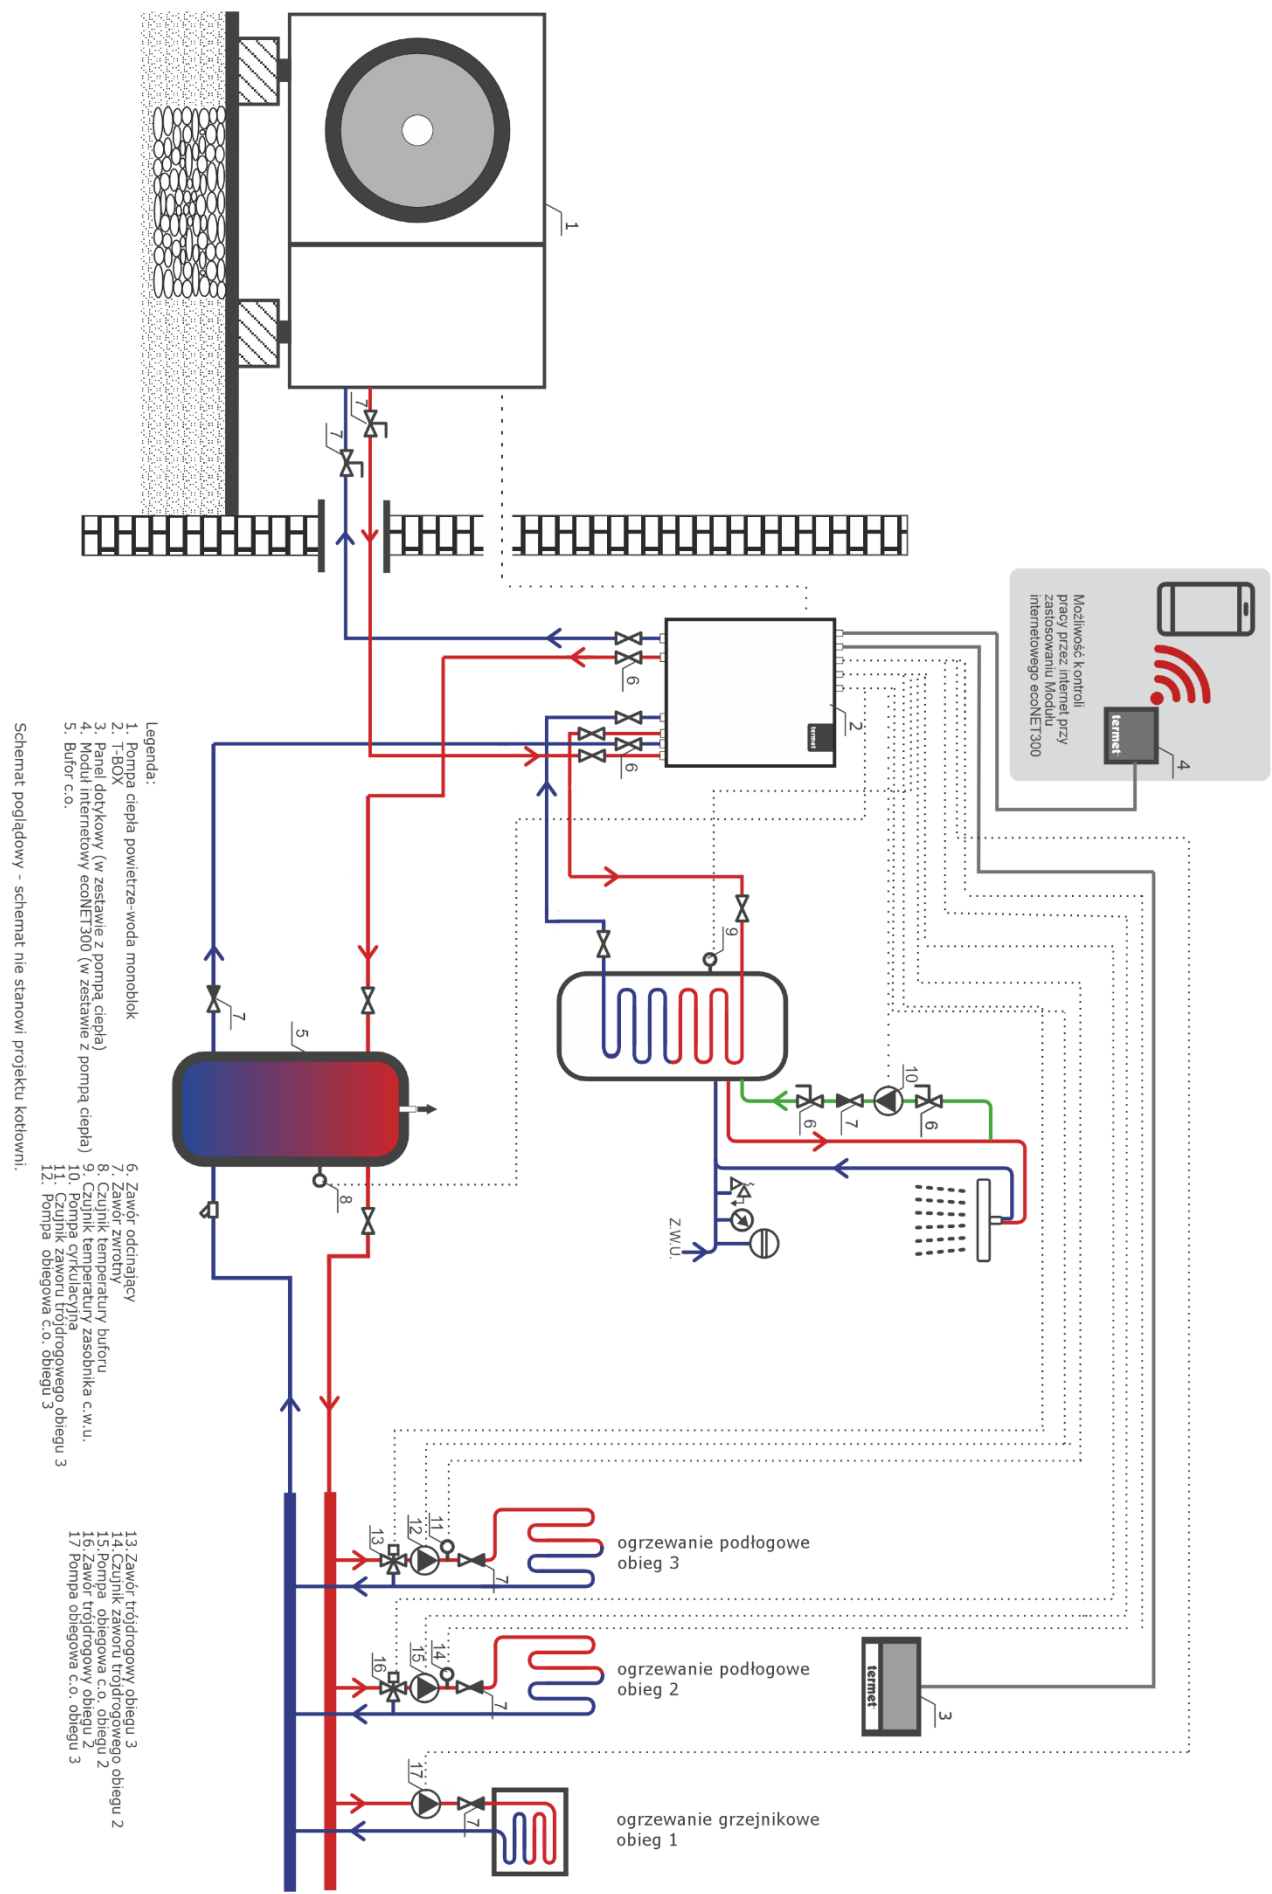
1
7
7
6
2
termet
6
4
termet
Możliwość kontroli pracy przez internet przy zastosowaniu Modułu internetowego ecoNET300
9
10
6
7
6
Z.W.U.
5
7
8
Legenda:
1. Pompa ciepła powietrze-woda monoblok
2. T-BOX
3. Panel dotykowy (w zestawie z pompą ciepła)
4. Moduł internetowy ecoNET300 (w zestawie z pompą ciepła)
5. Bufor c.o.
6. Zawór odcinający
7. Zawór zwrotny
8. Czujnik temperatury buforu
9. Czujnik temperatury zasobnika c.w.u.
10. Pompa cyrkulacyjna
11. Czujnik zaworu trójdrogowego obiegu 3
12. Pompa obiegowa c.o. obiegu 3
13. Zawór trójdrogowy obiegu 3
14. Czujnik zaworu trójdrogowego obiegu 2
15. Pompa obiegowa c.o. obiegu 2
16. Zawór trójdrogowy obiegu 2
17 Pompa obiegowa c.o. obiegu 3
Schemat poglądowy - schemat nie stanowi projektu kotłowni.
13
12
11
7
ogrzewanie podłogowe obieg 3
16
15
14
7
ogrzewanie podłogowe obieg 2
termet
3
17
7
ogrzewanie grzejnikowe obieg 1